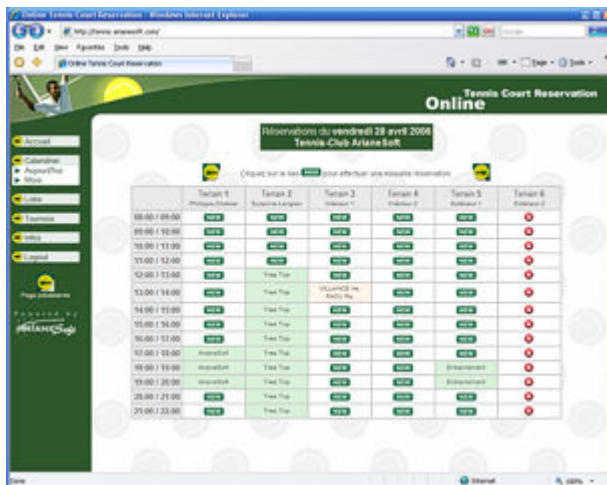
Online Tennis Court Reservation - Windows Internet Explorer

http://tennis.arianesoft.com/

File Edit View Favorites Tools Help

Online Tennis Court Reservation

Page · Tools ·

Online Tennis Court Reservation

Accueil

Calendrier
Aujourd'hui
Mois

Liste

Tournois

Infos

Logout

Page précédente

Powered by ArianeSoft

Réservations du vendredi 28 avril 2006
Tennis-Club ArianeSoft

Cliquez sur le lien NEW pour effectuer une nouvelle réservation

| | Terrain 1 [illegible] | Terrain 2 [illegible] | Terrain 3 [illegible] | Terrain 4 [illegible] | Terrain 5 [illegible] | Terrain 6 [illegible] |
|---|---|---|---|---|---|---|
| 08:00 / 09:00 | NEW | NEW | NEW | NEW | NEW | |
| 09:00 / 10:00 | NEW | NEW | NEW | NEW | NEW | |
| 10:00 / 11:00 | NEW | NEW | NEW | NEW | NEW | |
| 11:00 / 12:00 | NEW | NEW | NEW | NEW | NEW | |
| 12:00 / 13:00 | NEW | Tres Top | NEW | NEW | NEW | |
| 13:00 / 14:00 | NEW | Tres Top | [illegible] | NEW | NEW | |
| 14:00 / 15:00 | NEW | Tres Top | NEW | NEW | NEW | |
| 15:00 / 16:00 | NEW | Tres Top | NEW | NEW | NEW | |
| 16:00 / 17:00 | NEW | Tres Top | NEW | NEW | NEW | |
| 17:00 / 18:00 | ArianeSoft | Tres Top | NEW | NEW | NEW | |
| 18:00 / 19:00 | ArianeSoft | Tres Top | NEW | NEW | Entrainement | |
| 19:00 / 20:00 | ArianeSoft | Tres Top | NEW | NEW | Entrainement | |
| 20:00 / 21:00 | NEW | NEW | NEW | NEW | NEW | |
| 21:00 / 22:00 | NEW | NEW | NEW | NEW | NEW | |

Done

Internet

100%